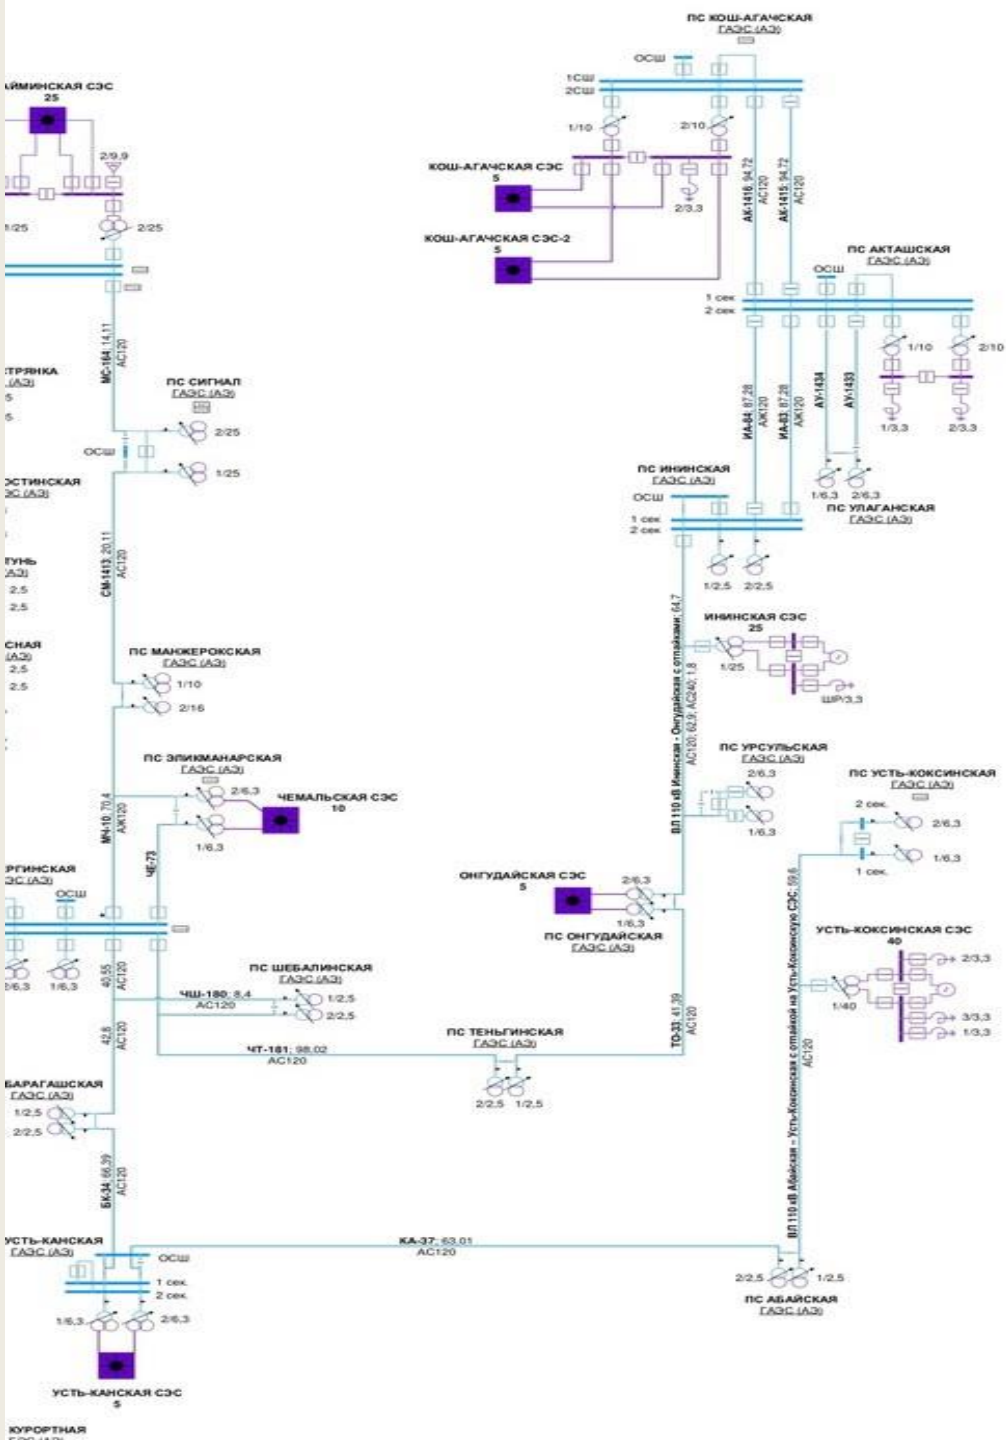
ПС КОШ-АГАЧСКАЯ
ГАЭС (АЗ)
ОСШ
1СШ
2СШ
1/10
2/10
КОШ-АГАЧСКАЯ СЭС
5
2/3,3
КОШ-АГАЧСКАЯ СЭС-2
5
АК-1416; 94,72
АС120
АК-1415; 94,72
АС120
ПС АКТАШСКАЯ
ГАЭС (АЗ)
ОСШ
1 сек.
2 сек.
1/10
2/10
1/3,3
2/3,3
ИА-84; 87,28
АЖ120
ИА-83; 87,28
АЖ120
АУ-1434
АУ-1433
1/6,3
2/6,3
ПС УЛАГАНСКАЯ
ГАЭС (АЗ)
ПС ИНИНСКАЯ
ГАЭС (АЗ)
ОСШ
1 сек.
2 сек.
1/2,5
2/2,5
ИНИНСКАЯ СЭС
25
1/25
ШР/3,3
ВЛ 110 кВ Ининская - Онгудайская с отпайками; 64,7
АС120; 62,9; АС240; 1,8
ПС УРСУЛЬСКАЯ
ГАЭС (АЗ)
2/6,3
1/6,3
ПС УСТЬ-КОКСИНСКАЯ
ГАЭС (АЗ)
2 сек.
2/6,3
1/6,3
1 сек.
ВЛ 110 кВ Абайская - Усть-Коксинская с отпайкой на Усть-Коксинскую СЭС; 59,6
АС120
УСТЬ-КОКСИНСКАЯ СЭС
40
2/3,3
1/40
3/3,3
1/3,3
ОНГУДАЙСКАЯ СЭС
5
2/6,3
1/6,3
ПС ОНГУДАЙСКАЯ
ГАЭС (АЗ)
ТО-33; 41,39
АС120
ПС ТЕНЬГИНСКАЯ
ГАЭС (АЗ)
2/2,5
1/2,5
КА-37; 63,01
АС120
2/2,5
1/2,5
ПС АБАЙСКАЯ
ГАЭС (АЗ)
АЙМИНСКАЯ СЭС
25
2/9,9
1/25
2/25
МС-164; 14,11
АС120
ЕТРЯНКА
(АЗ)
ПС СИГНАЛ
ГАЭС (АЗ)
2/25
ОСШ
1/25
ОСТИНСКАЯ
ЭС (АЗ)
ТУНЬ
(АЗ)
2,5
2,5
СМ-1413; 20,11
АС120
СНАЯ
(АЗ)
2,5
2,5
ПС МАНЖЕРОКСКАЯ
ГАЭС (АЗ)
1/10
2/16
ПС ЭЛИКМАНАРСКАЯ
ГАЭС (АЗ)
2/6,3
ЧЕМАЛЬСКАЯ СЭС
10
1/6,3
МЧ-10; 70,4
АЖ120
ЧЕ-73
ЕРГИНСКАЯ
ЭС (АЗ)
ОСШ
2/6,3
1/6,3
40,55
АС120
ЧШ-180; 8,4
АС120
ПС ШЕБАЛИНСКАЯ
ГАЭС (АЗ)
1/2,5
2/2,5
42,8
АС120
ЧТ-181; 98,02
АС120
БАРАГАШСКАЯ
ГАЭС (АЗ)
1/2,5
2/2,5
БК-34; 66,39
АС120
УСТЬ-КАНСКАЯ
ГАЭС (АЗ)
ОСШ
1 сек.
2 сек.
1/6,3
2/6,3
УСТЬ-КАНСКАЯ СЭС
5
КУРОРТНАЯ
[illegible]